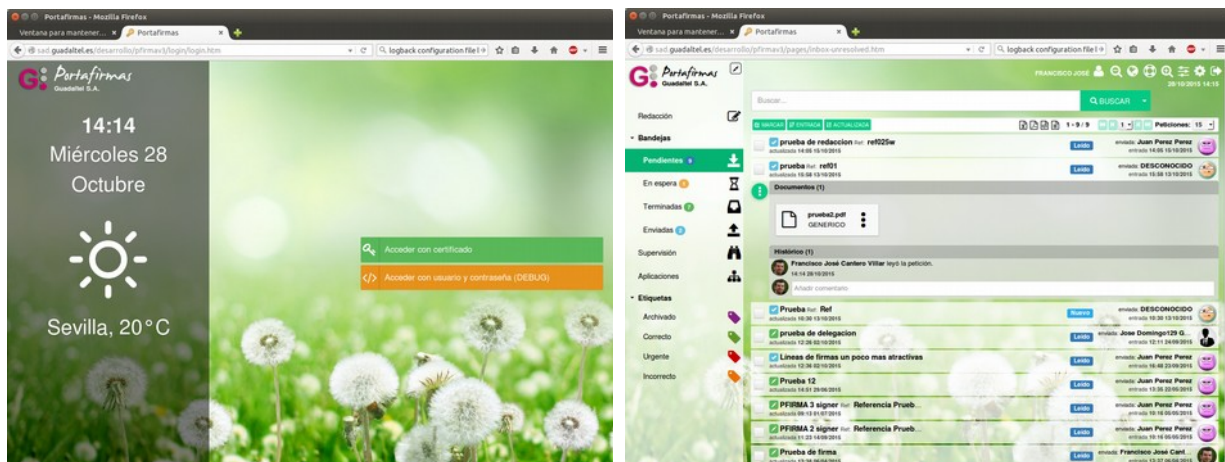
Portafirmas - Mozilla Firefox

Ventana para mantener... × Portafirmas ×

sad.guadaltel.es/desarrollo/pfirmav3/login/login.htm

logback configuration file

G: Portafirmas Guadaltel S.A.

14:14

Miércoles 28

Octubre

Sevilla, 20°C

Acceder con certificado

Acceder con usuario y contraseña (DEBUG)

Portafirmas - Mozilla Firefox

Ventana para mantener... × Portafirmas ×

sad.guadaltel.es/desarrollo/pfirmav3/pages/inbox-unresolved.htm

logback configuration file

G: Portafirmas Guadaltel S.A.

FRANCISCO JOSÉ

28/10/2015 14:15

Buscar...

BUSCAR

MARCAR ENTRADA ACTUALIZADA

1 - 9 / 9

Peticiones: 15

Redacción

Bandejas

Pendientes 9

En espera 0

Terminadas 0

Enviadas 0

Supervisión

Aplicaciones

Etiquetas

Archivado

Correcto

Urgente

Incorrecto

prueba de redaccion Ref: ref025w
actualizada 14:05 15/10/2015
Leído
enviada: Juan Perez Perez
entrada 14:05 15/10/2015

prueba Ref: ref01
actualizada 15:58 13/10/2015
Leído
enviada: DESCONOCIDO
entrada 15:58 13/10/2015

Documentos (1)

prueba2.pdf
GENERICO

Histórico (1)

Francisco José Cantero Villar leyó la petición.
14:14 28/10/2015

Añadir comentario

prueba Ref: Ref
actualizada 10:30 13/10/2015
Nuevo
enviada: DESCONOCIDO
entrada 10:30 13/10/2015

prueba de delegacion
actualizada 12:28 02/10/2015
Leído
enviada: Jose Domingo129 G...
entrada 12:11 24/09/2015

Lineas de firmas un poco mas atractivas
actualizada 12:36 02/10/2015
Leído
enviada: Juan Perez Perez
entrada 16:48 23/09/2015

Prueba 12
actualizada 16:51 29/06/2015
Leído
enviada: Juan Perez Perez
entrada 13:35 22/06/2015

PFIRMA 3 signer Ref: Referencia Prueb...
actualizada 09:13 01/07/2015
Leído
enviada: Juan Perez Perez
entrada 10:16 05/05/2015

PFIRMA 2 signer Ref: Referencia Prueb...
actualizada 11:23 14/09/2015
Leído
enviada: Juan Perez Perez
entrada 10:16 05/05/2015

Prueba de firma
Leído
enviada: Francisco José Cant...